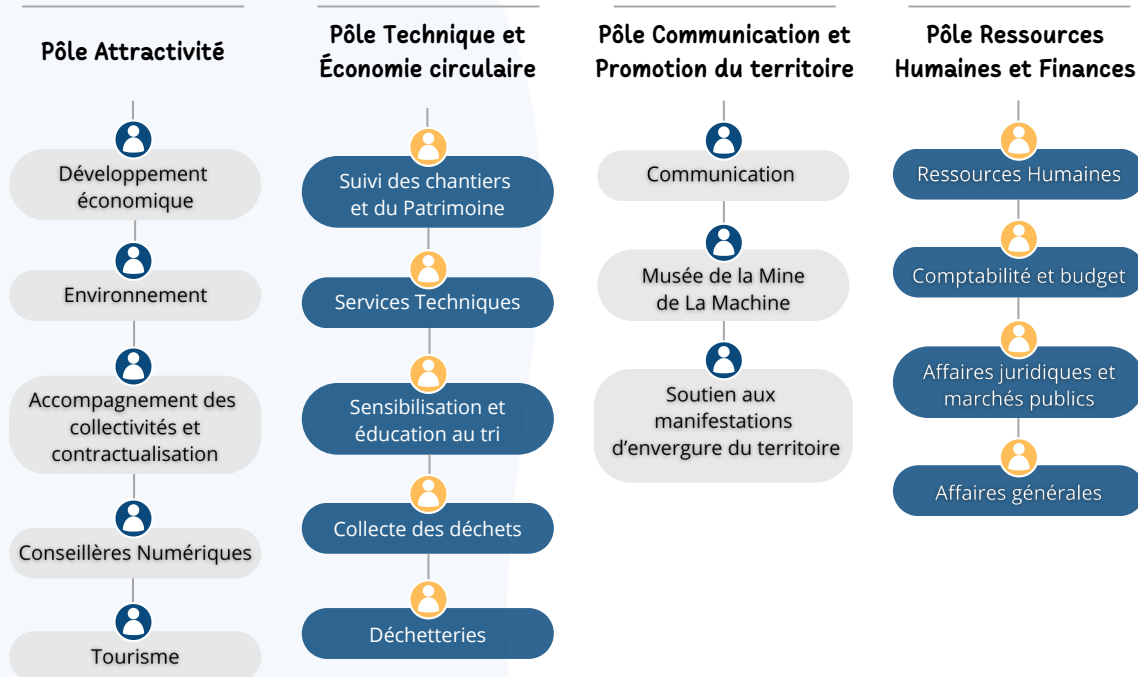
Pôle Attractivité

Développement économique

Environnement

Accompagnement des collectivités et contractualisation

Conseillères Numériques

Tourisme

Pôle Technique et Économie circulaire

Suivi des chantiers et du Patrimoine

Services Techniques

Sensibilisation et éducation au tri

Collecte des déchets

Déchetteries

Pôle Communication et Promotion du territoire

Communication

Musée de la Mine de La Machine

Soutien aux manifestations d'envergure du territoire

Pôle Ressources Humaines et Finances

Ressources Humaines

Comptabilité et budget

Affaires juridiques et marchés publics

Affaires générales